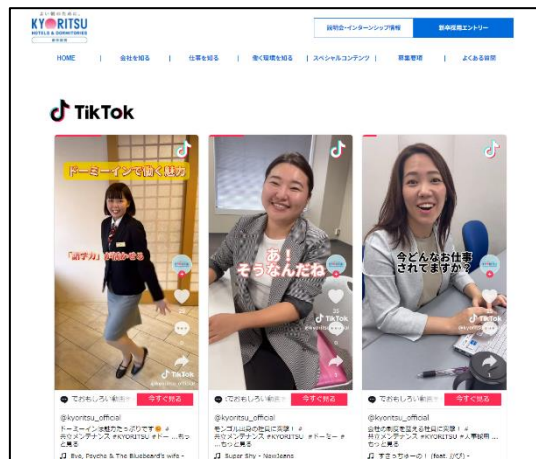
KYORITSU
HOTELS & DORMITORIES

説明会・インターンシップ情報
新卒採用エントリー

HOME | 会社を知る | 仕事を知る | 働く環境を知る | スペシャルコンテンツ | 募集要項 | よくある質問

TikTok

ドーミーインで働く魅力

「語学力」が活かせる

TikTok

あ！そうなんだね

TikTok

今どんなお仕事されてますか？

TikTok

でおもしろい動画 今すぐ見る

@kyoritsu_official
ドーミーインは魅力たっぷりです ＃共立メンテナンス ＃KYORITSU ＃ドー…もっと見る
Bye, Psycho & The Bluebeard's wife -

でおもしろい動画 今すぐ見る

@kyoritsu_official
モンゴル出身の社員に突撃！＃共立メンテナンス ＃KYORITSU ＃ドーミー＃…もっと見る
Super Shy - NewJeans

でおもしろい動画 今すぐ見る

@kyoritsu_official
会社の事業を答える社員に突撃！＃共立メンテナンス ＃KYORITSU ＃人事採用…もっと見る
すきっちゃーの！ (feat. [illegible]) -